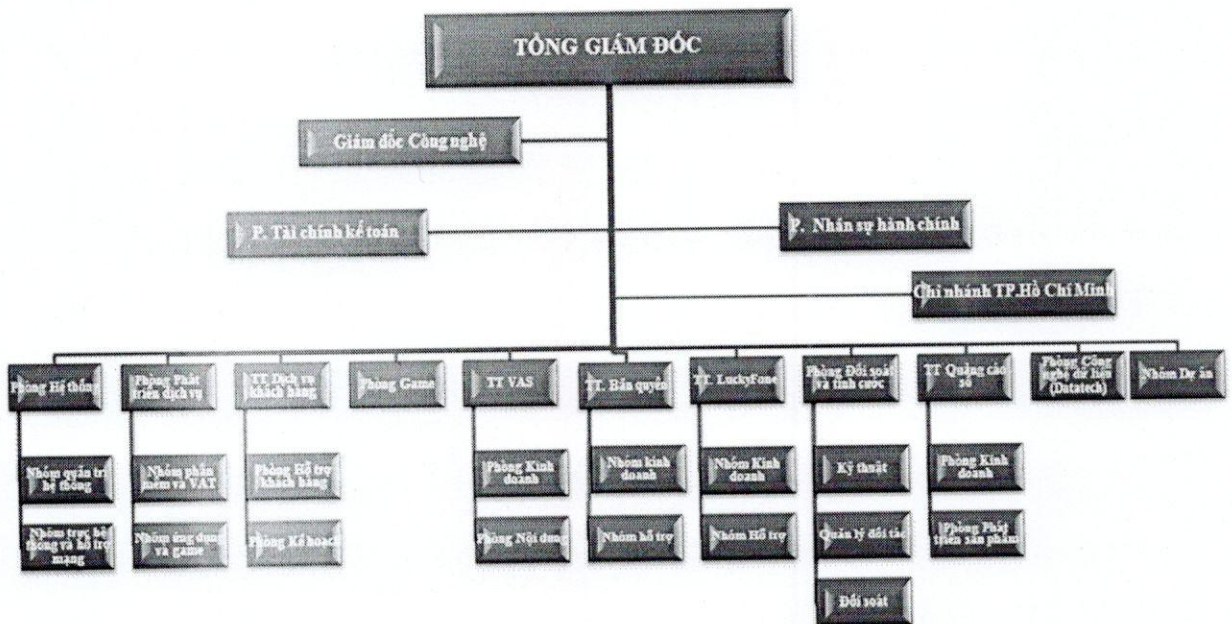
TỔNG GIÁM ĐỐC

Giám đốc Công nghệ

P. Tài chính kế toán

P. Nhân sự hành chính

Chi nhánh TP.Hồ Chí Minh

Phòng Hệ thống

Phòng Phát triển dịch vụ

TT. Dịch vụ khách hàng

Phòng Game

TT VAS

TT. Bản quyền

TT. LuckyFone

Phòng Đối soát và tính cước

TT Quảng cáo số

Phòng Công nghệ dữ liệu (Datatech)

Nhóm Dự án

Nhóm quản trị hệ thống

Nhóm trực hệ thống và hỗ trợ mạng

Nhóm phần mềm và VAT

Nhóm ứng dụng và game

Phòng Hỗ trợ khách hàng

Phòng Kế hoạch

Phòng Kinh doanh

Phòng Nội dung

Nhóm kinh doanh

Nhóm hỗ trợ

Nhóm Kinh doanh

Nhóm Hỗ trợ

Kỹ thuật

Quản lý đối tác

Đối soát

Phòng Kinh doanh

Phòng Phát triển sản phẩm